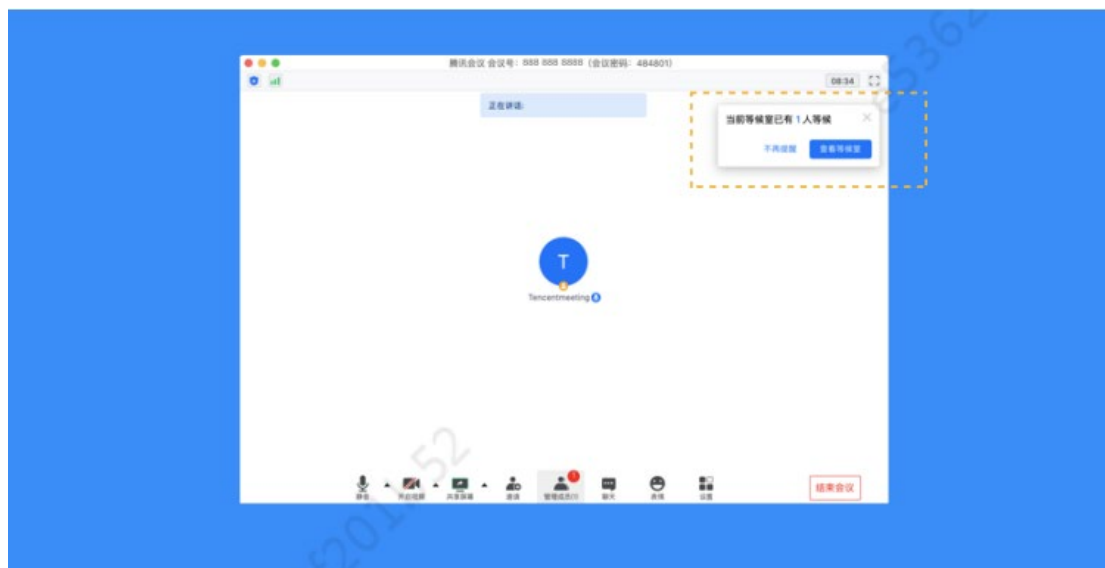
腾讯会议 会议号：888 888 8888（会议密码：484801）

08:34

正在讲话:

当前等候室已有 1 人等候

不再提醒

查看等候室

T

Tencentmeeting

静音

开启视频

共享屏幕

邀请

管理成员(1)

聊天

表情

设置

结束会议

1

201 52

5362